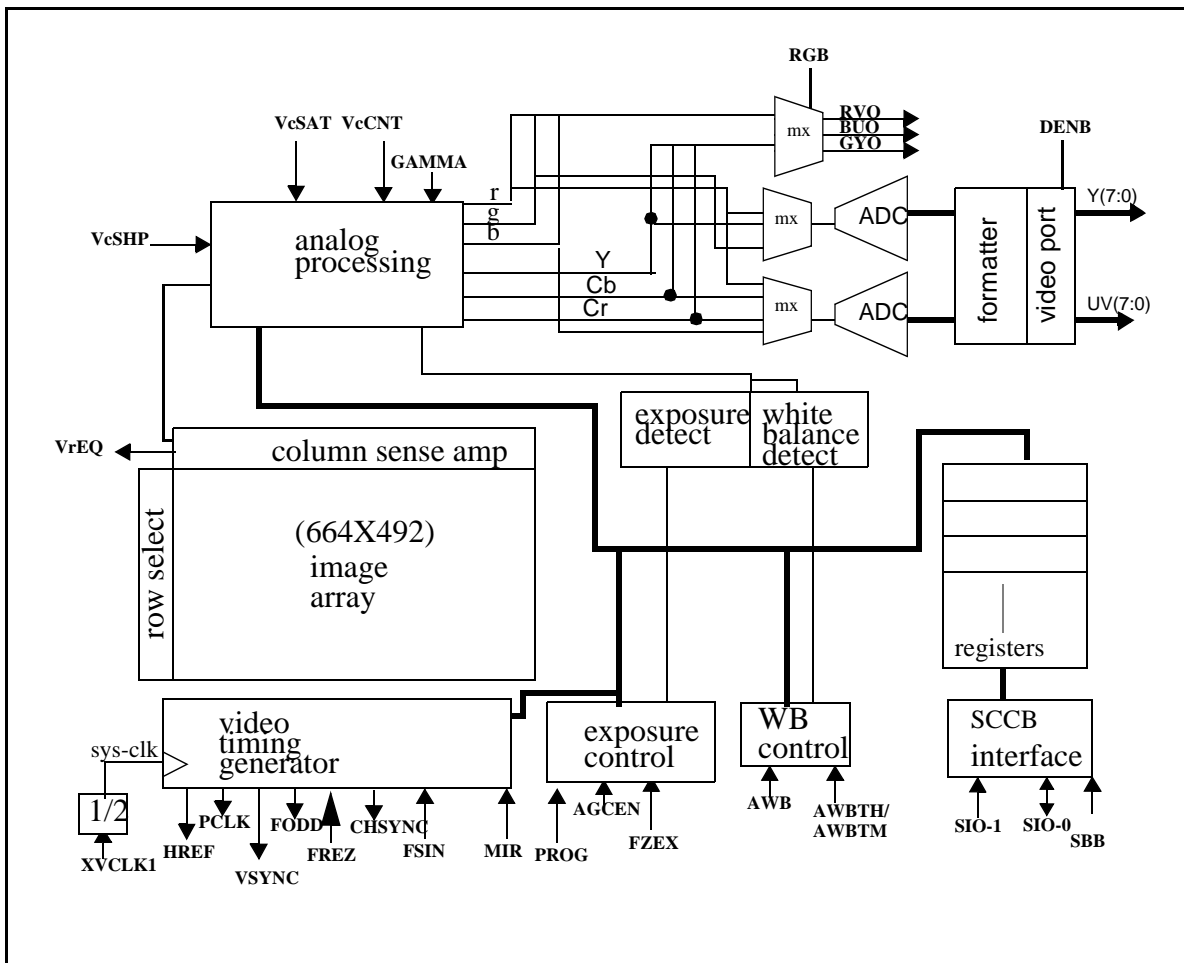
RGB
VcSAT VcCNT
GAMMA
mx
RVO
BUO
GYO
DENB
r
g
b
VcSHP
analog processing
Y
Cb
Cr
mx
ADC
mx
ADC
formatter
video port
Y(7:0)
UV(7:0)
exposure detect
white balance detect
VrEQ
column sense amp
row select
(664X492) image array
registers
video timing generator
sys-clk
1/2
XVCLK1
HREF
PCLK
VSYNC
FODD
FREZ
CHSYNC
FSIN
MIR
exposure control
PROG
AGCEN
FZEX
WB control
AWB
AWBTH/ AWBTM
SCCB interface
SIO-1
SIO-0
SBB